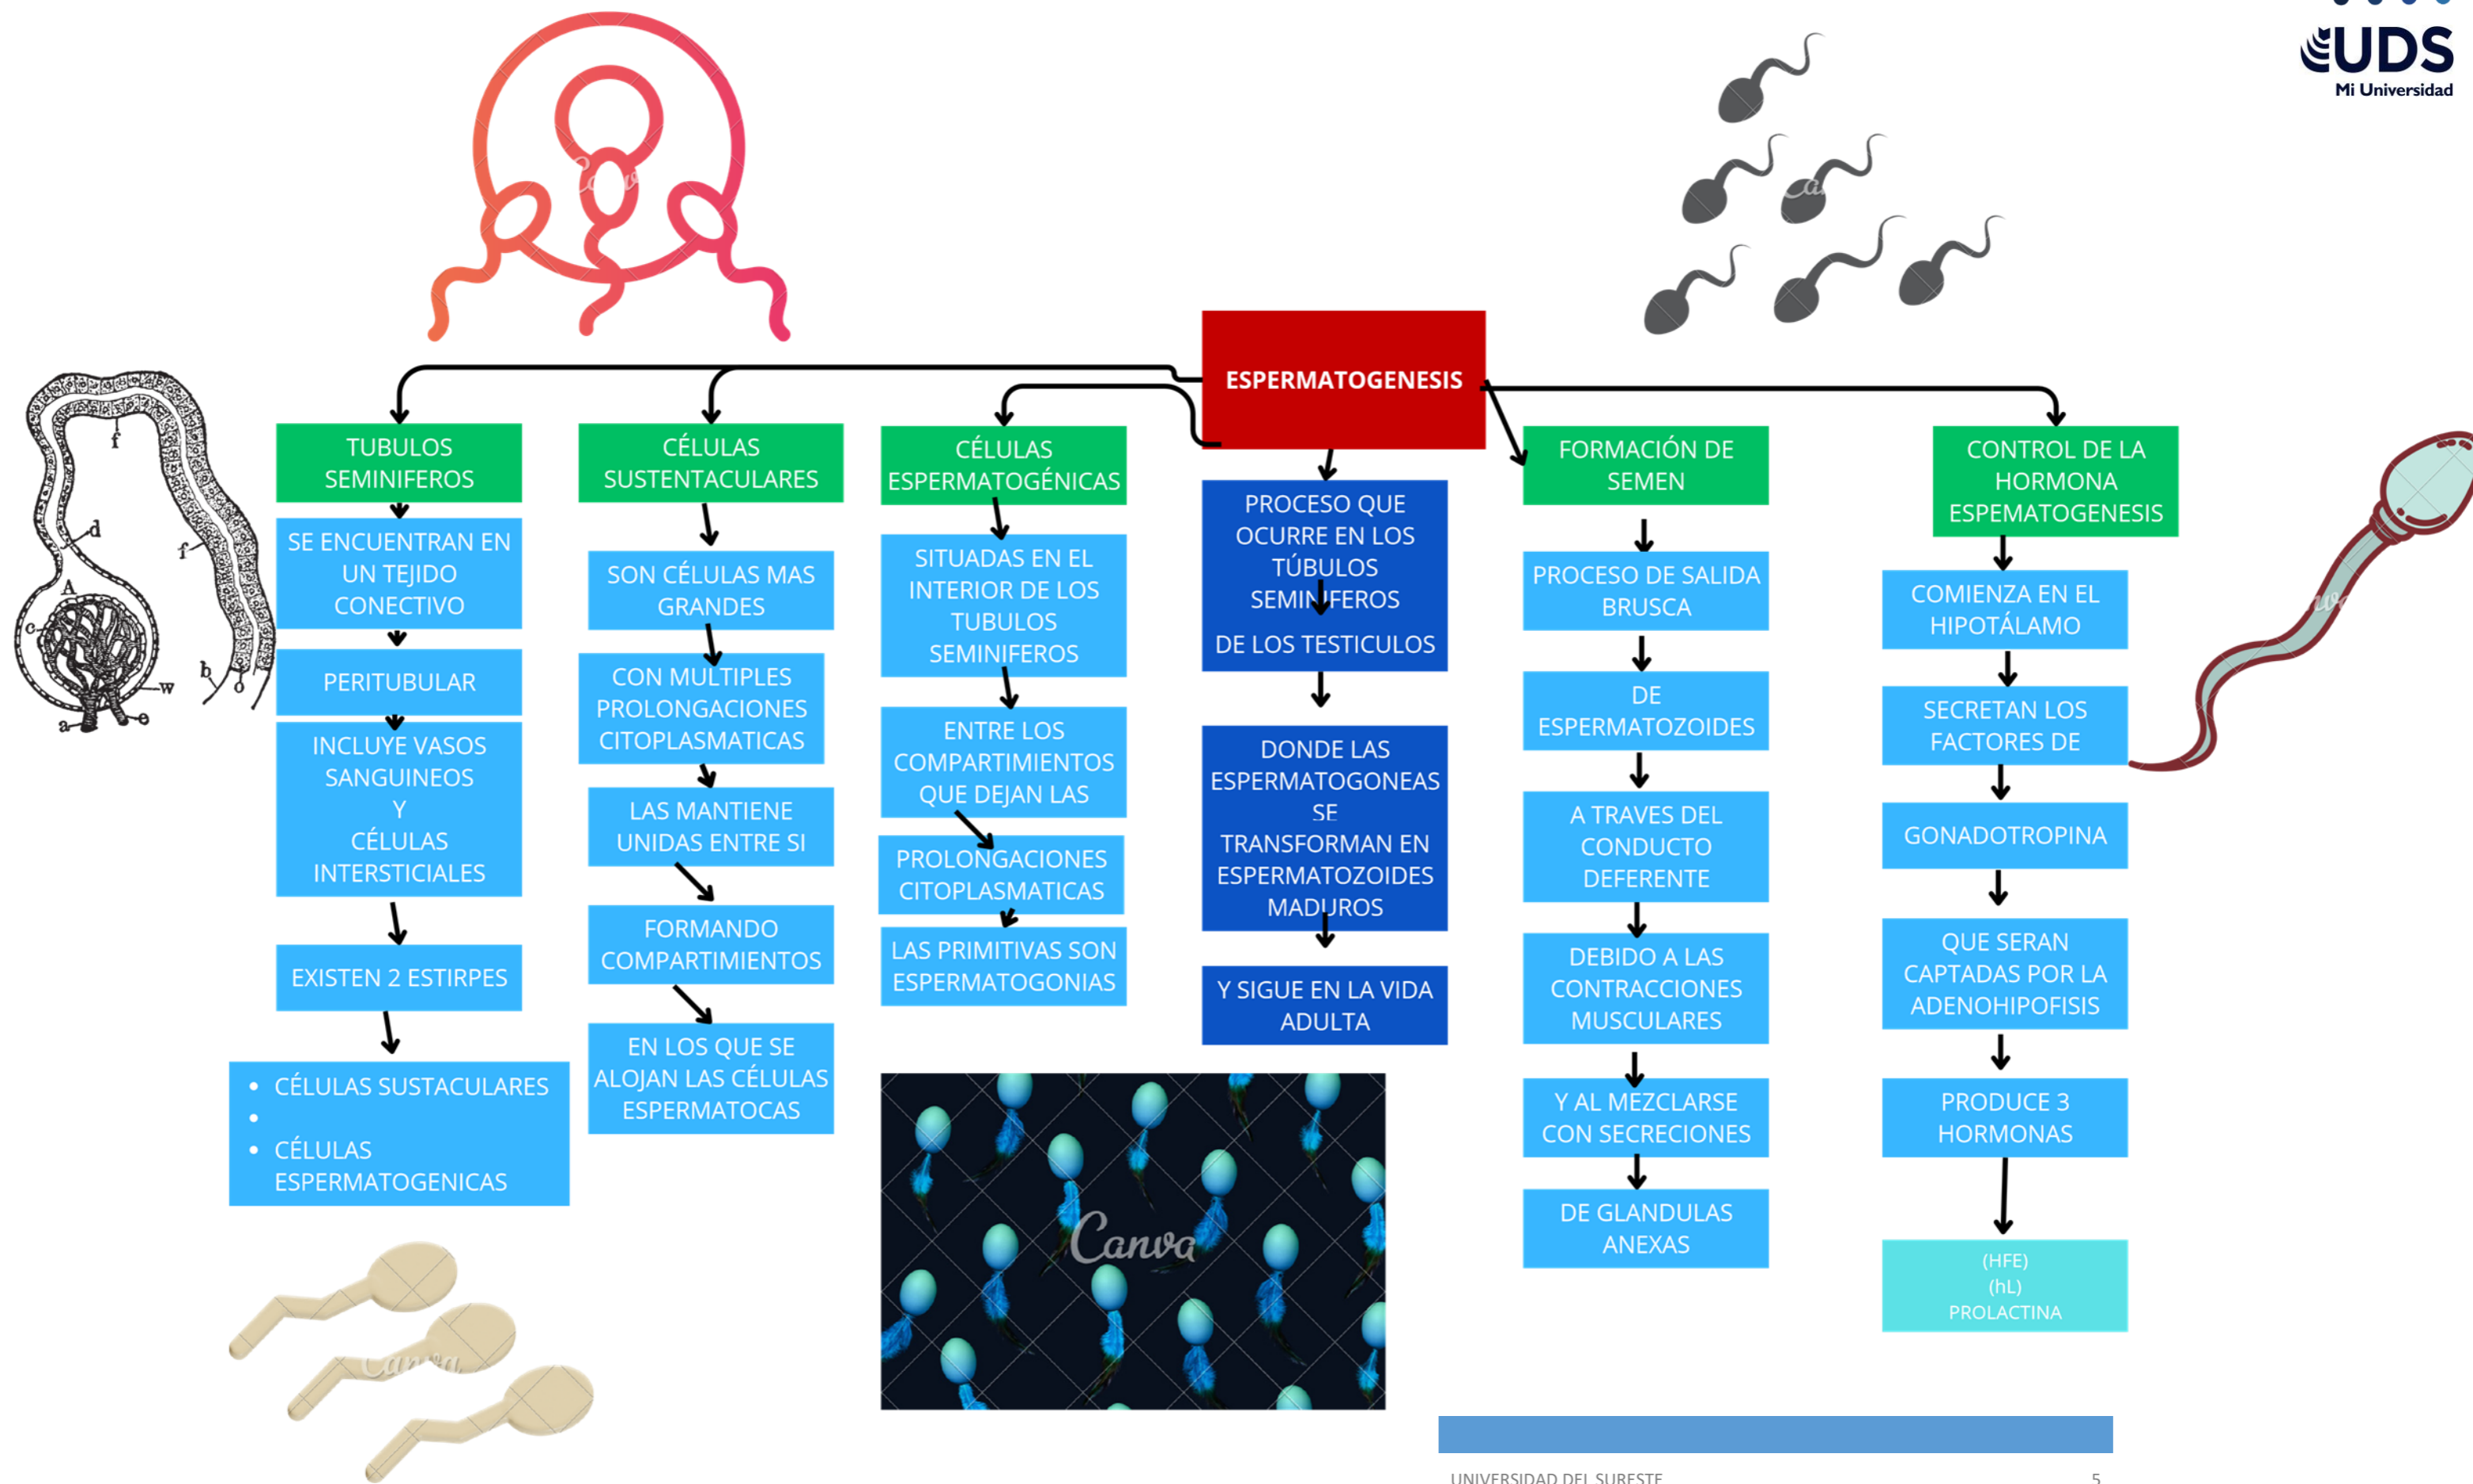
UDS
Mi Universidad

ESPERMATOGENESIS

TUBULOS SEMINIFEROS

SE ENCUENTRAN EN UN TEJIDO CONECTIVO

PERITUBULAR

INCLUYE VASOS SANGUINEOS Y CÉLULAS INTERSTICIALES

EXISTEN 2 ESTIRPES

- CÉLULAS SUSTACULARES
- 
- CÉLULAS ESPERMATOGENICAS

CÉLULAS SUSTENTACULARES

SON CÉLULAS MAS GRANDES

CON MULTIPLES PROLONGACIONES CITOPLASMATICAS

LAS MANTIENE UNIDAS ENTRE SI

FORMANDO COMPARTIMIENTOS

EN LOS QUE SE ALOJAN LAS CÉLULAS ESPERMATOCAS

CÉLULAS ESPERMATOGÉNICAS

SITUADAS EN EL INTERIOR DE LOS TUBULOS SEMINIFEROS

ENTRE LOS COMPARTIMIENTOS QUE DEJAN LAS

PROLONGACIONES CITOPLASMATICAS

LAS PRIMITIVAS SON ESPERMATOGONIAS

PROCESO QUE OCURRE EN LOS TÚBULOS SEMINIFEROS

DE LOS TESTICULOS

DONDE LAS ESPERMATOGONEAS SE TRANSFORMAN EN ESPERMATOZOIDES MADUROS

Y SIGUE EN LA VIDA ADULTA

FORMACIÓN DE SEMEN

PROCESO DE SALIDA BRUSCA

DE ESPERMATOZOIDES

A TRAVES DEL CONDUCTO DEFERENTE

DEBIDO A LAS CONTRACCIONES MUSCULARES

Y AL MEZCLARSE CON SECRECIONES

DE GLANDULAS ANEXAS

CONTROL DE LA HORMONA ESPEMATOGENESIS

COMIENZA EN EL HIPOTÁLAMO

SECRETAN LOS FACTORES DE

GONADOTROPINA

QUE SERAN CAPTADAS POR LA ADENOHIPOFISIS

PRODUCE 3 HORMONAS

(HFE)
(hL)
PROLACTINA

Canva

UNIVERSIDAD DEL SURESTE 5